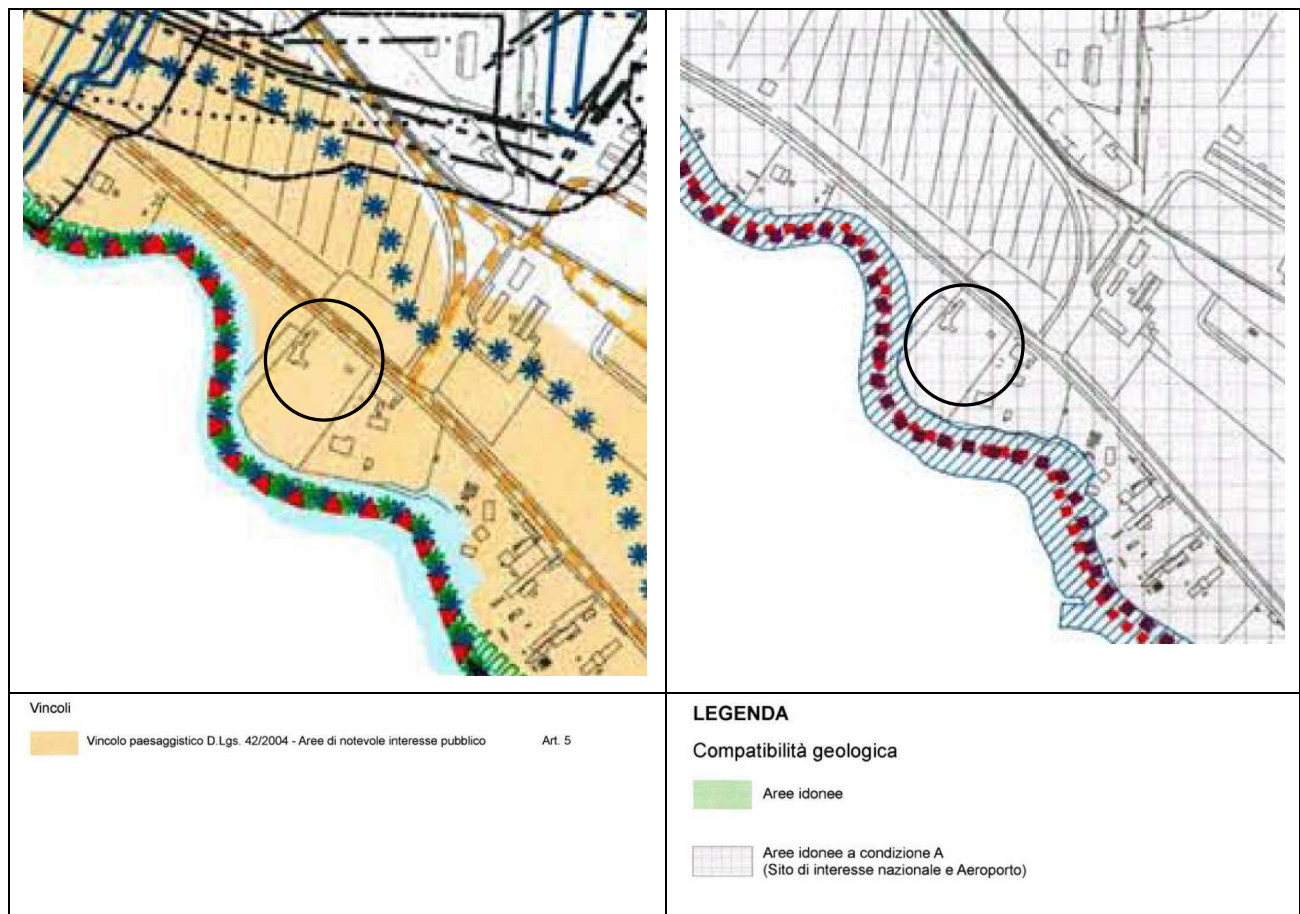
Vincoli

Vincolo paesaggistico D.Lgs. 42/2004 - Aree di notevole interesse pubblico Art. 5

LEGENDA

Compatibilità geologica

Aree idonee

Aree idonee a condizione A
(Sito di interesse nazionale e Aeroporto)